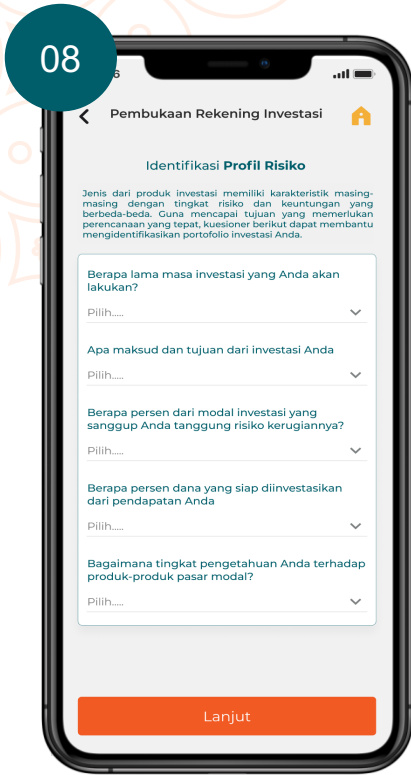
08

6

Pembukaan Rekening Investasi

Identifikasi **Profil Risiko**

Jenis dari produk investasi memiliki karakteristik masing-masing dengan tingkat risiko dan keuntungan yang berbeda-beda. Guna mencapai tujuan yang memerlukan perencanaan yang tepat, kuesioner berikut dapat membantu mengidentifikasikan portofolio investasi Anda.

Berapa lama masa investasi yang Anda akan lakukan?

Pilih.....

Apa maksud dan tujuan dari investasi Anda

Pilih.....

Berapa persen dari modal investasi yang sanggup Anda tanggung risiko kerugiannya?

Pilih.....

Berapa persen dana yang siap diinvestasikan dari pendapatan Anda

Pilih.....

Bagaimana tingkat pengetahuan Anda terhadap produk-produk pasar modal?

Pilih.....

Lanjut